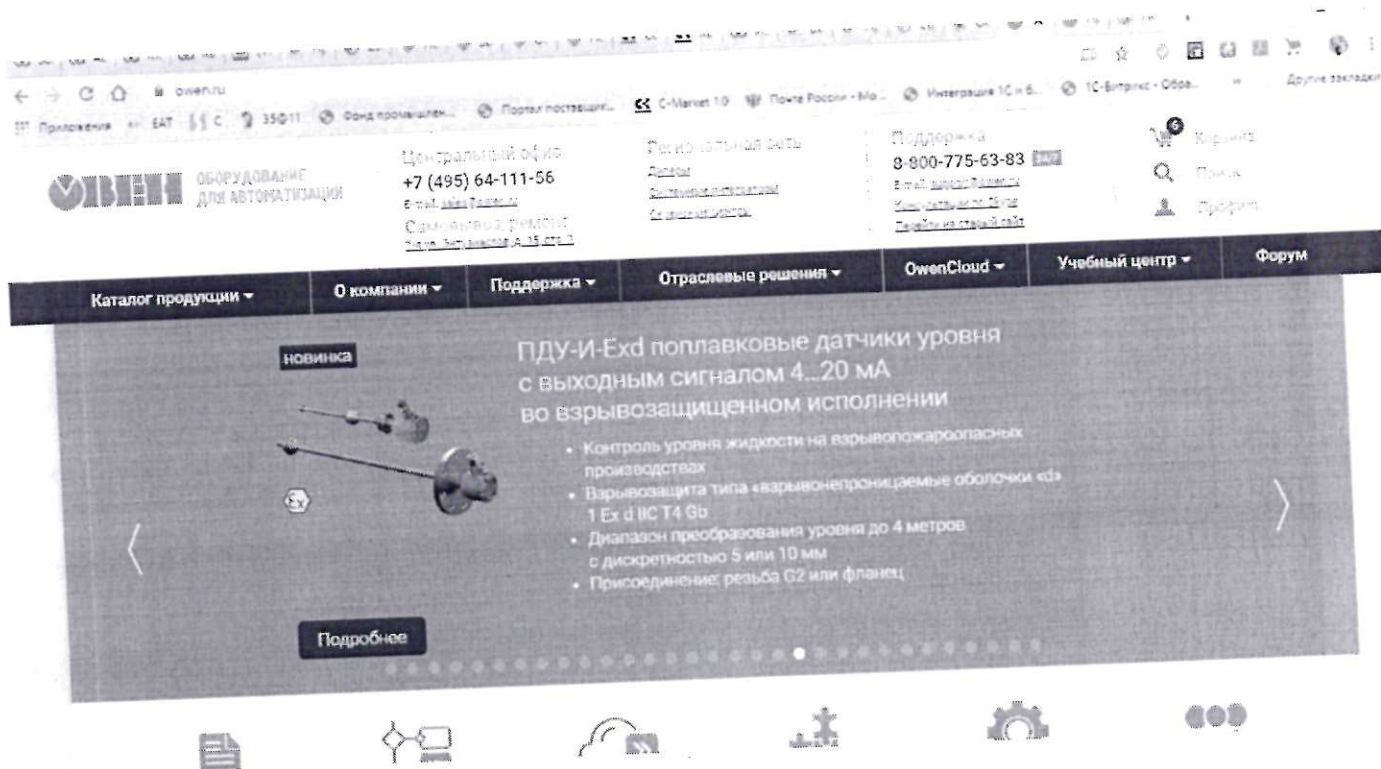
owen.ru

Приложения EAT 35611 Фонд промышлен... Портал поставщик... C-Market 1.0 Почта России - Мо... Интеграция 1С и Б... 1С-Битрикс - Обра... Другие закладки

ОВЕН ОБОРУДОВАНИЕ ДЛЯ АВТОМАТИЗАЦИИ

Центральный офис
+7 (495) 64-111-56
E-mail: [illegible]
Самовывоз, ремонт
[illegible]

Региональная сеть
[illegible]
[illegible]
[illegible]

Поддержка
8-800-775-63-83
E-mail: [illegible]
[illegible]
Перейти на старый сайт

Корзина
Поиск
Профиль

Каталог продукции
О компании
Поддержка
Отраслевые решения
OwenCloud
Учебный центр
Форум

новинка

ПДУ-И-Exd поплавковые датчики уровня с выходным сигналом 4...20 мА во взрывозащищенном исполнении

• Контроль уровня жидкости на взрывопожароопасных производствах
• Взрывозащита типа «взрывонепроницаемые оболочки «d» 1 Ex d IIC T4 Gb
• Диапазон преобразования уровня до 4 метров с дискретностью 5 или 10 мм
• Присоединение: резьба G2 или фланец

Подробнее